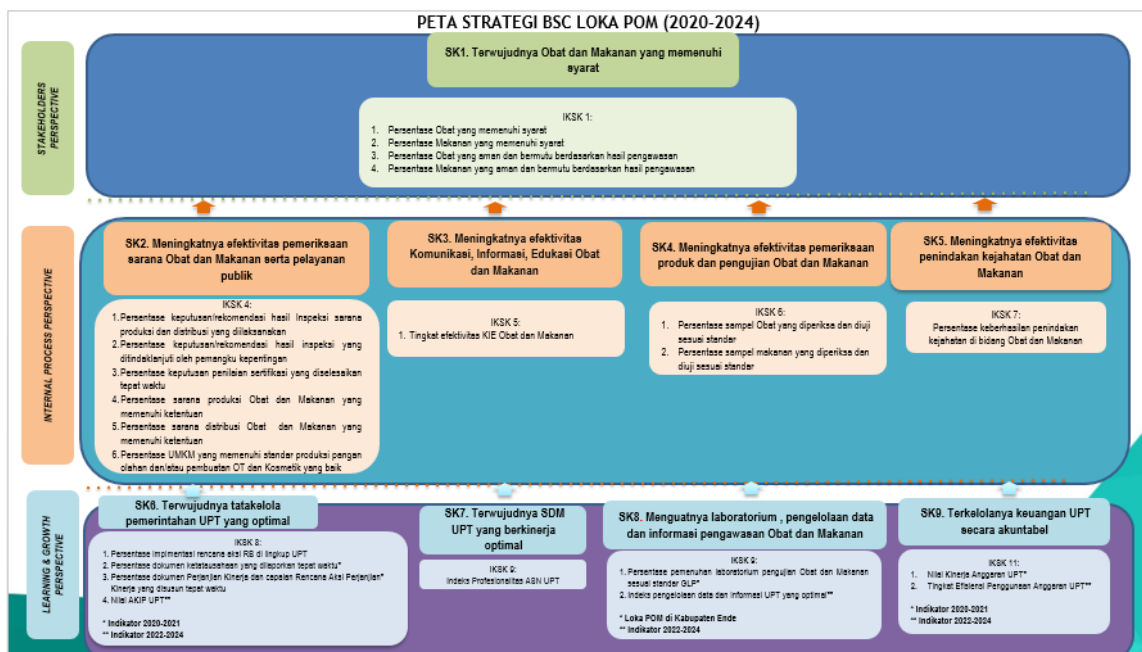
PETA STRATEGI BSC LOKA POM (2020-2024)

STAKEHOLDERS PERSPECTIVE

SK1. Terwujudnya Obat dan Makanan yang memenuhi syarat

IKSK 1:
1. Persentase Obat yang memenuhi syarat
2. Persentase Makanan yang memenuhi syarat
3. Persentase Obat yang aman dan bermutu berdasarkan hasil pengawasan
4. Persentase Makanan yang aman dan bermutu berdasarkan hasil pengawasan

INTERNAL PROCESS PERSPECTIVE

SK2. Meningkatnya efektivitas pemeriksaan sarana Obat dan Makanan serta pelayanan publik

IKSK 4:
1. Persentase keputusan/rekomendasi hasil Inspeksi sarana produksi dan distribusi yang dilaksanakan
2. Persentase keputusan/rekomendasi hasil inspeksi yang ditindaklanjuti oleh pemangku kepentingan
3. Persentase keputusan penilaian sertifikasi yang diselesaikan tepat waktu
4. Persentase sarana produksi Obat dan Makanan yang memenuhi ketentuan
5. Persentase sarana distribusi Obat dan Makanan yang memenuhi ketentuan
6. Persentase UMKM yang memenuhi standar produksi pangan olahan dan/atau pembuatan OT dan Kosmetik yang baik

SK3. Meningkatnya efektivitas Komunikasi, Informasi, Edukasi Obat dan Makanan

IKSK 5:
1. Tingkat efektivitas KIE Obat dan Makanan

SK4. Meningkatnya efektivitas pemeriksaan produk dan pengujian Obat dan Makanan

IKSK 6:
1. Persentase sampel Obat yang diperiksa dan diuji sesuai standar
2. Persentase sampel makanan yang diperiksa dan diuji sesuai standar

SK5. Meningkatnya efektivitas penindakan kejahatan Obat dan Makanan

IKSK 7:
Persentase keberhasilan penindakan kejahatan di bidang Obat dan Makanan

LEARNING & GROWTH PERSPECTIVE

SK6. Terwujudnya tatakelola pemerintahan UPT yang optimal

IKSK 8:
1. Persentase implementasi rencana aksi RB di lingkup UPT
2. Persentase dokumen ketatausahaan yang dilaporkan tepat waktu*
3. Persentase dokumen Perjanjian Kinerja dan capaian Rencana Aksi Perjanjian Kinerja yang disusun tepat waktu
4. Nilai AKIP UPT**

* Indikator 2020-2021
** Indikator 2022-2024

SK7. Terwujudnya SDM UPT yang berkinerja optimal

IKSK 9:
Indeks Profesionalitas ASN UPT

SK8. Menguatnya laboratorium , pengelolaan data dan informasi pengawasan Obat dan Makanan

IKSK 9:
1. Persentase pemenuhan laboratorium pengujian Obat dan Makanan sesuai standar GLP*
2. Indeks pengelolaan data dan informasi UPT yang optimal**

* Loka POM di Kabupaten Ende
** Indikator 2022-2024

SK9. Terkelolanya keuangan UPT secara akuntabel

IKSK 11:
1. Nilai Kinerja Anggaran UPT*
2. Tingkat Efisiensi Penggunaan Anggaran UPT**

* Indikator 2020-2021
** Indikator 2022-2024